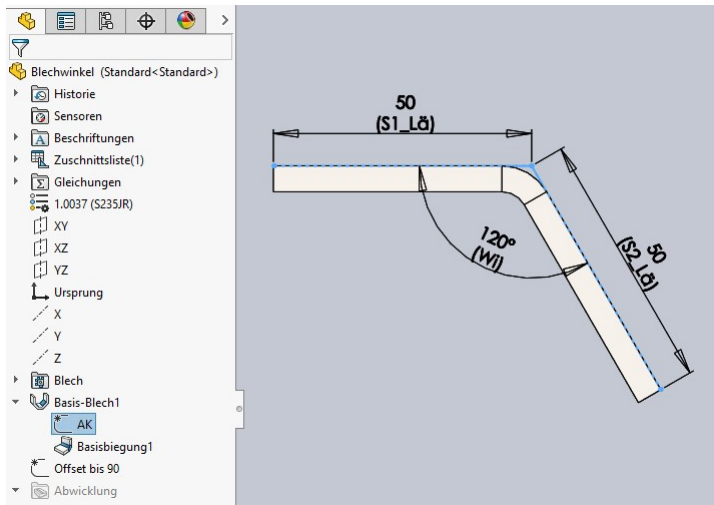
Blechwinkel (Standard<Standard>)
Historie
Sensoren
Beschriftungen
Zuschnittsliste(1)
Gleichungen
1.0037 (S235JR)
XY
XZ
YZ
Ursprung
X
Y
Z
Blech
Basis-Blech1
AK
Basisbiegung1
Offset bis 90
Abwicklung

50
(S1_Lä)

120°
(Wi)

50
(S2_Lä)